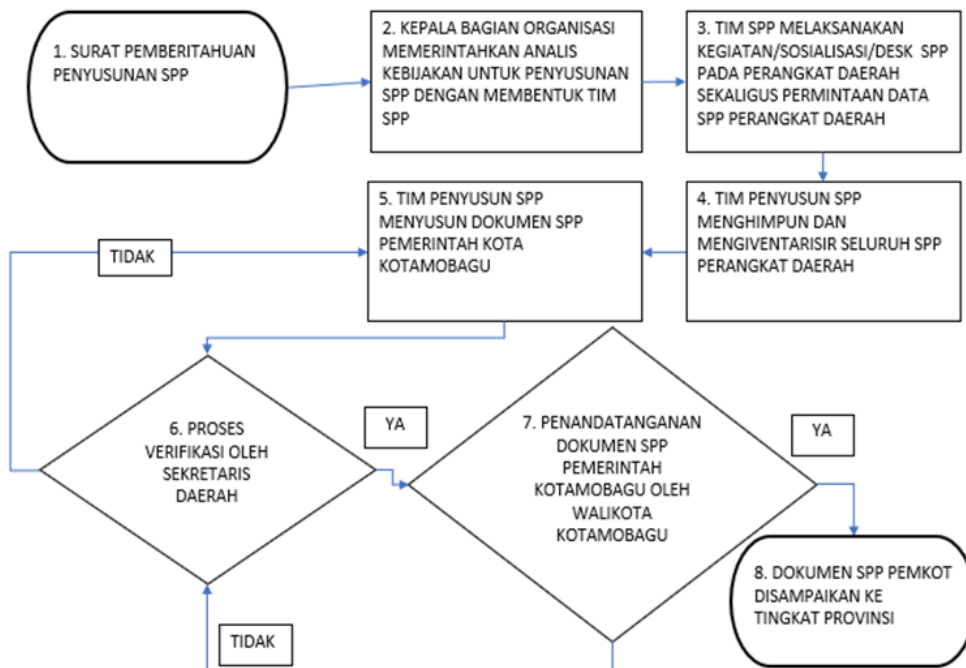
1. SURAT PEMBERITAHUAN PENYUSUNAN SPP

2. KEPALA BAGIAN ORGANISASI MEMERINTAHKAN ANALIS KEBIJAKAN UNTUK PENYUSUNAN SPP DENGAN MEMBENTUK TIM SPP

3. TIM SPP MELAKSANAKAN KEGIATAN/SOSIALISASI/DESK SPP PADA PERANGKAT DAERAH SEKALIGUS PERMINTAAN DATA SPP PERANGKAT DAERAH

4. TIM PENYUSUN SPP MENGHIMPUN DAN MENGIVENTARISIR SELURUH SPP PERANGKAT DAERAH

5. TIM PENYUSUN SPP MENYUSUN DOKUMEN SPP PEMERINTAH KOTA KOTAMOBAGU

TIDAK

6. PROSES VERIFIKASI OLEH SEKRETARIS DAERAH

YA

7. PENANDATANGANAN DOKUMEN SPP PEMERINTAH KOTAMOBAGU OLEH WALIKOTA KOTAMOBAGU

YA

8. DOKUMEN SPP PEMKOT DISAMPAIKAN KE TINGKAT PROVINSI

TIDAK